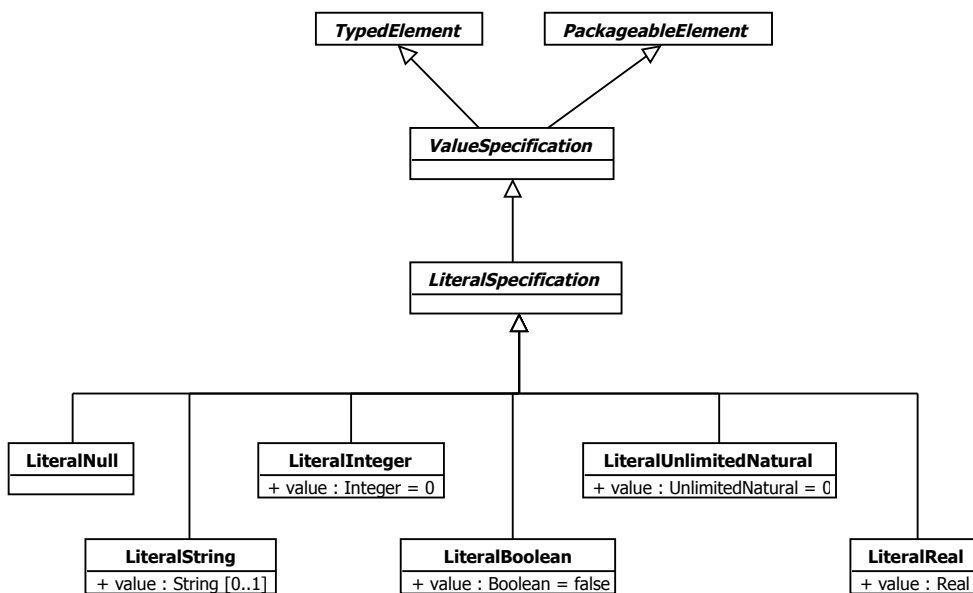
TypedElement

PackageableElement

ValueSpecification

LiteralSpecification

LiteralNull

LiteralInteger
+ value : Integer = 0

LiteralUnlimitedNatural
+ value : UnlimitedNatural = 0

LiteralString
+ value : String [0..1]

LiteralBoolean
+ value : Boolean = false

LiteralReal
+ value : Real